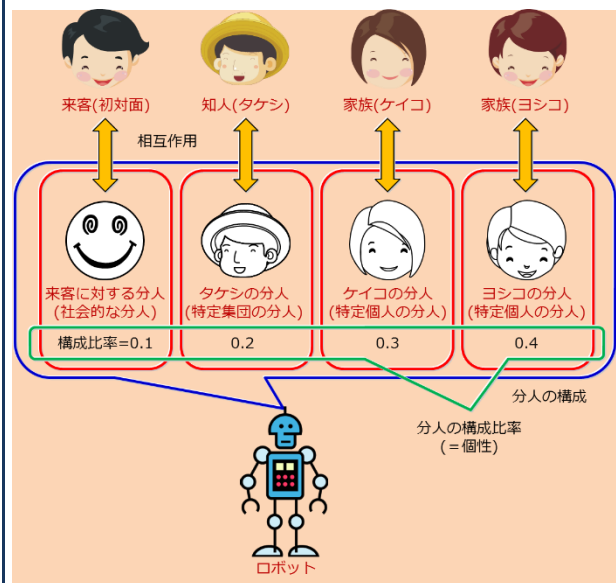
来客(初対面)　知人(タケシ)　家族(ケイコ)　家族(ヨシコ)

相互作用

来客に対する分人
(社会的な分人)

タケシの分人
(特定集団の分人)

ケイコの分人
(特定個人の分人)

ヨシコの分人
(特定個人の分人)

| 構成比率=0.1 | 0.2 | 0.3 | 0.4 |
|---|---|---|---|

分人の構成

分人の構成比率
(=個性)

ロボット